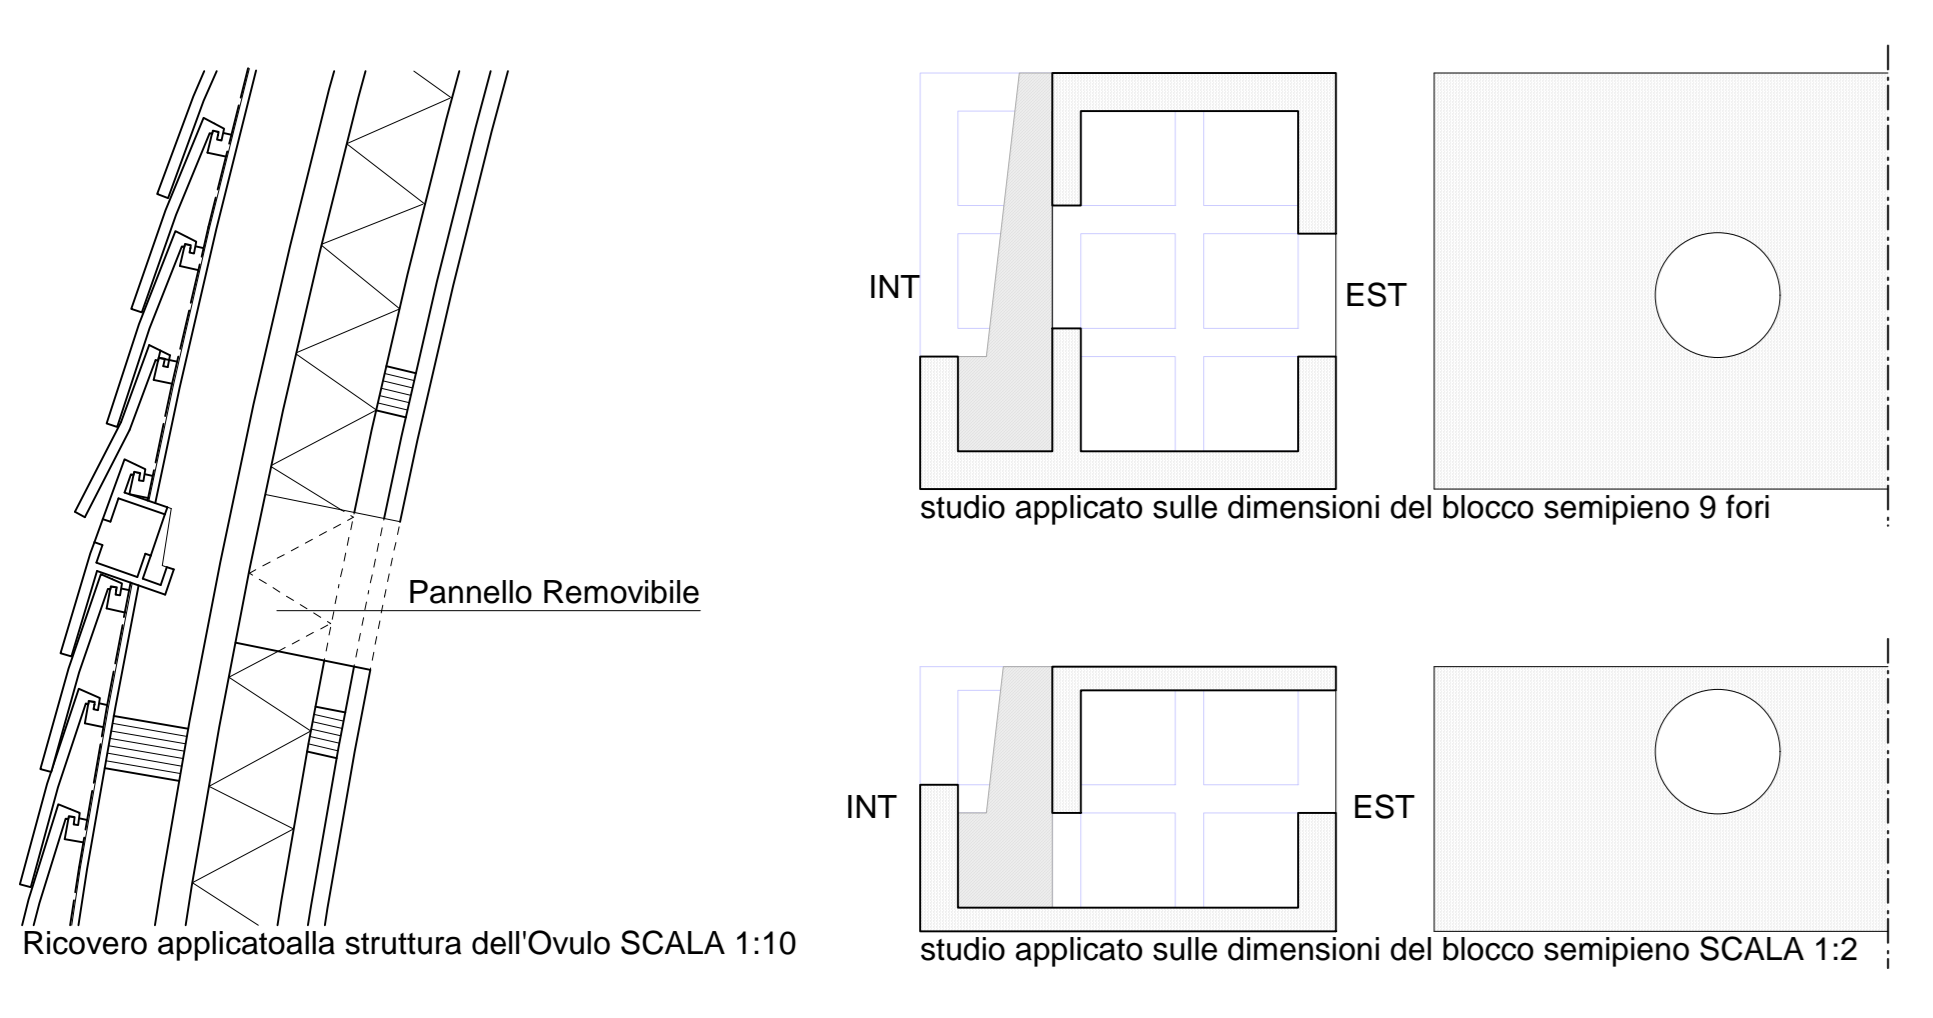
INT

EST

studio applicato sulle dimensioni del blocco semipieno 9 fori

Pannello Removibile

INT

EST

Ricovero applicatoalla struttura dell'Ovulo SCALA 1:10

studio applicato sulle dimensioni del blocco semipieno SCALA 1:2